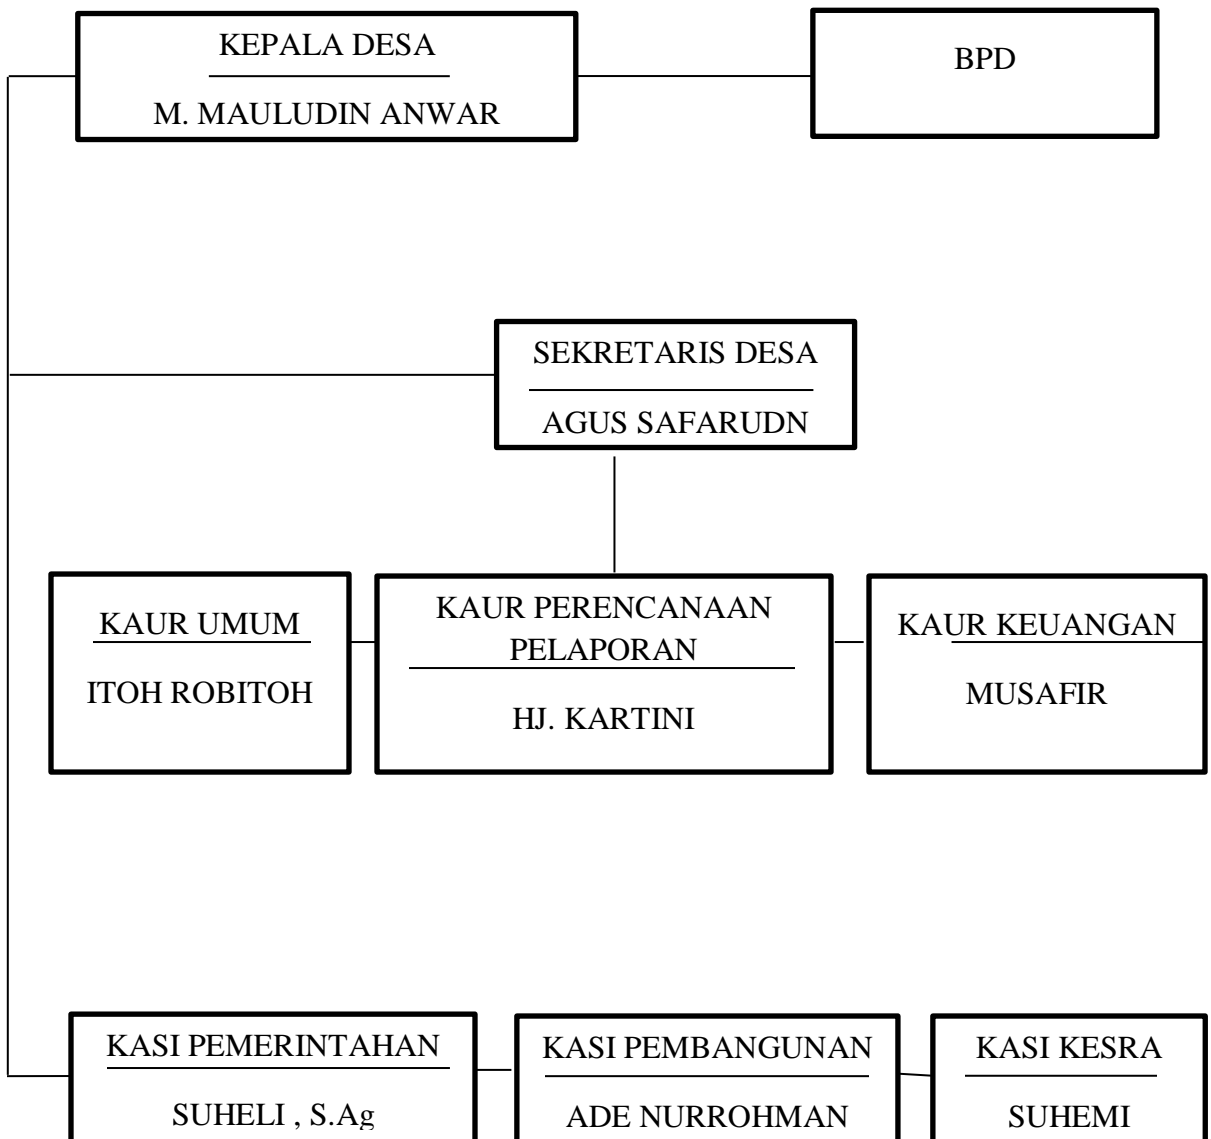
KEPALA DESA

M. MAULUDIN ANWAR

BPD

SEKRETARIS DESA

AGUS SAFARUDN

KAUR UMUM

ITOH ROBITOH

KAUR PERENCANAAN PELAPORAN

HJ. KARTINI

KAUR KEUANGAN

MUSAFIR

KASI PEMERINTAHAN

SUHELI , S.Ag

KASI PEMBANGUNAN

ADE NURROHMAN

KASI KESRA

SUHEMI